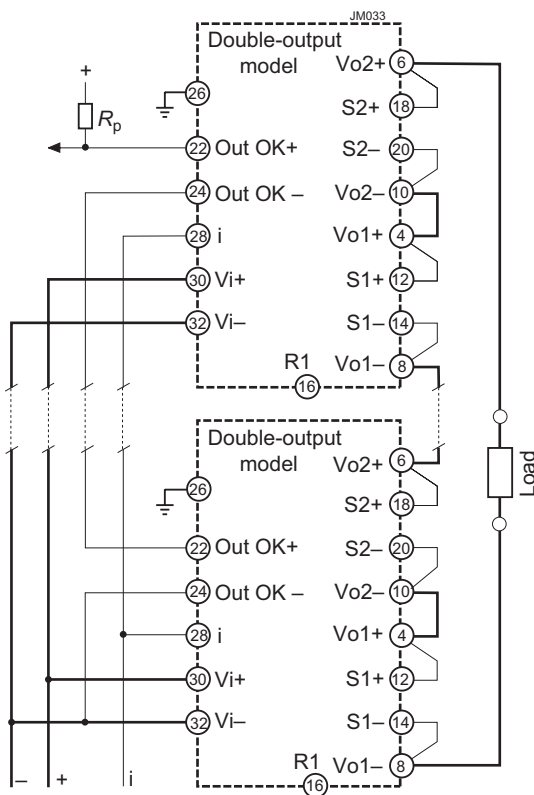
JM033

Double-output model

+
$R_p$

26
22 Out OK+
24 Out OK –
28 i
30 Vi+
32 Vi–

Vo2+ 6
S2+ 18
S2– 20
Vo2– 10
Vo1+ 4
S1+ 12
S1– 14
R1 Vo1– 8
16

Double-output model

26
22 Out OK+
24 Out OK –
28 i
30 Vi+
32 Vi–

Vo2+ 6
S2+ 18
S2– 20
Vo2– 10
Vo1+ 4
S1+ 12
S1– 14
R1 Vo1– 8
16

Load

– + i